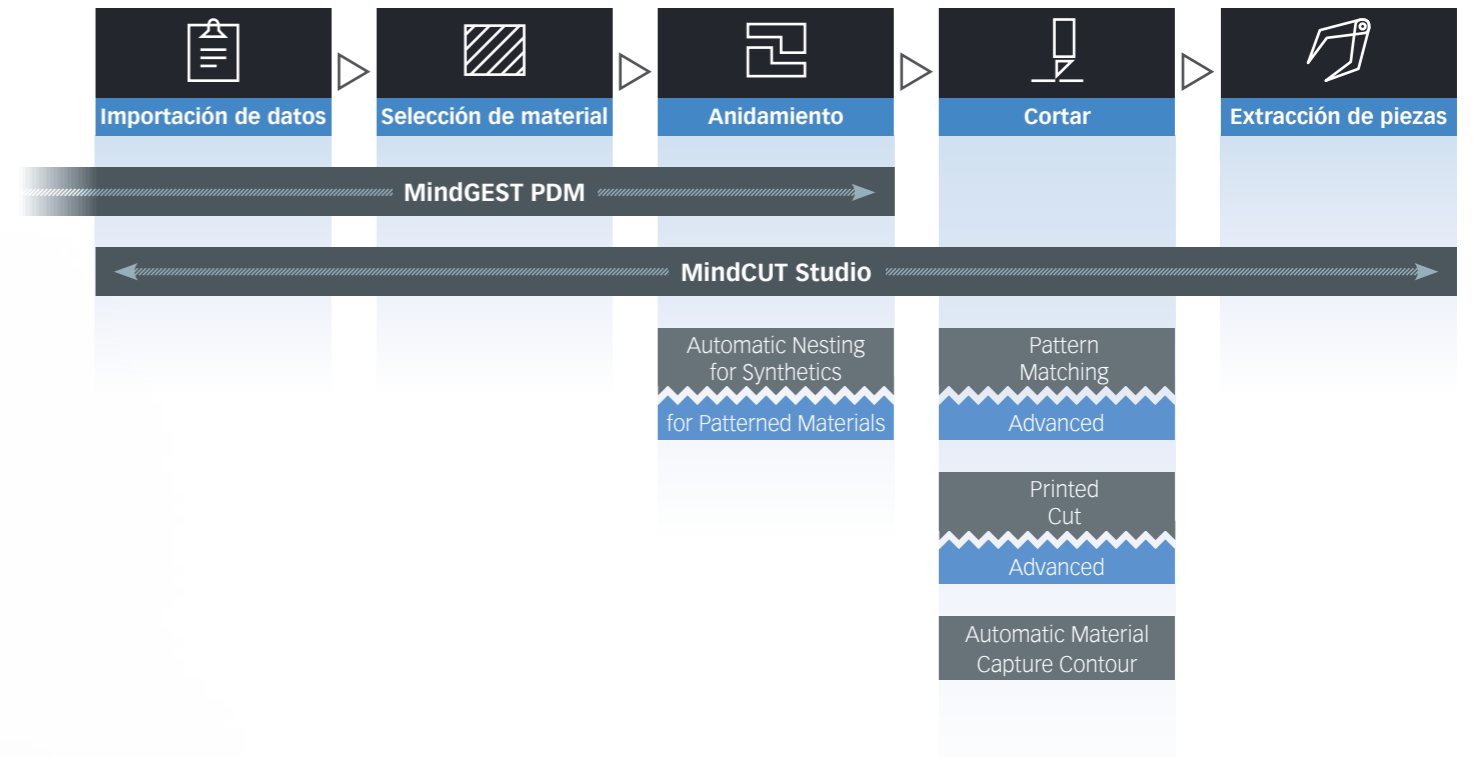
Importación de datos

Selección de material

Anidamiento

Cortar

Extracción de piezas

MindGEST PDM

MindCUT Studio

Automatic Nesting for Synthetics

for Patterned Materials

Pattern Matching

Advanced

Printed Cut

Advanced

Automatic Material Capture Contour